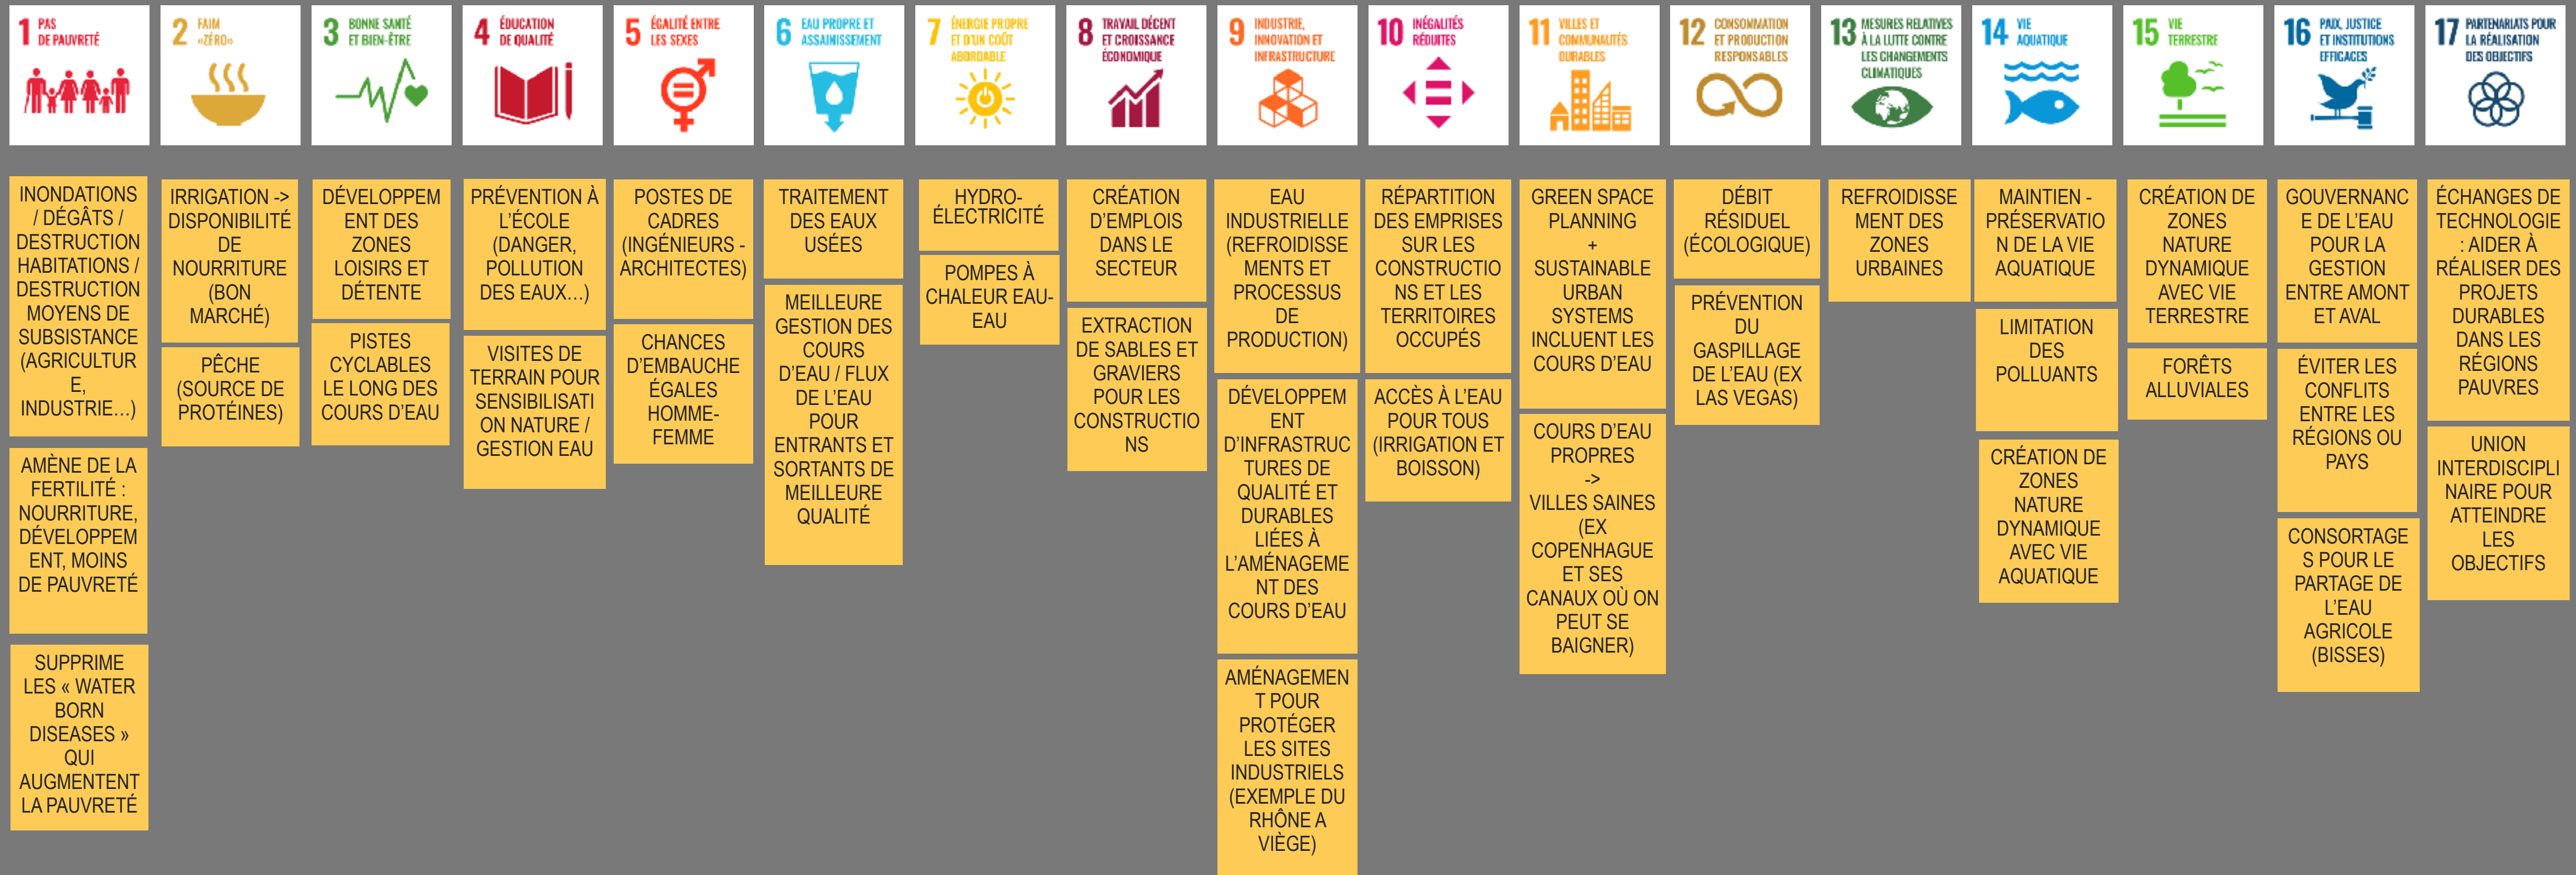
1 PAS DE PAUVRETÉ

INONDATIONS / DÉGÂTS / DESTRUCTION HABITATIONS / DESTRUCTION MOYENS DE SUBSISTANCE (AGRICULTURE, INDUSTRIE...)

AMÈNE DE LA FERTILITÉ : NOURRITURE, DÉVELOPPEMENT, MOINS DE PAUVRETÉ

SUPPRIME LES « WATER BORN DISEASES » QUI AUGMENTENT LA PAUVRETÉ

2 FAIM «ZÉRO»

IRRIGATION -> DISPONIBILITÉ DE NOURRITURE (BON MARCHÉ)

PÊCHE (SOURCE DE PROTÉINES)

3 BONNE SANTÉ ET BIEN-ÊTRE

DÉVELOPPEMENT DES ZONES LOISIRS ET DÉTENTE

PISTES CYCLABLES LE LONG DES COURS D'EAU

4 ÉDUCATION DE QUALITÉ

PRÉVENTION À L'ÉCOLE (DANGER, POLLUTION DES EAUX...)

VISITES DE TERRAIN POUR SENSIBILISATION NATURE / GESTION EAU

5 ÉGALITÉ ENTRE LES SEXES

POSTES DE CADRES (INGÉNIEURS - ARCHITECTES)

CHANCES D'EMBAUCHE ÉGALES HOMME-FEMME

6 EAU PROPRE ET ASSAINISSEMENT

TRAITEMENT DES EAUX USÉES

MEILLEURE GESTION DES COURS D'EAU / FLUX DE L'EAU POUR ENTRANTS ET SORTANTS DE MEILLEURE QUALITÉ

7 ÉNERGIE PROPRE ET D'UN COÛT ABORDABLE

HYDRO-ÉLECTRICITÉ

POMPES À CHALEUR EAU-EAU

8 TRAVAIL DÉCENT ET CROISSANCE ÉCONOMIQUE

CRÉATION D'EMPLOIS DANS LE SECTEUR

EXTRACTION DE SABLES ET GRAVIERS POUR LES CONSTRUCTIONS

9 INDUSTRIE, INNOVATION ET INFRASTRUCTURE

EAU INDUSTRIELLE (REFROIDISSEMENTS ET PROCESSUS DE PRODUCTION)

DÉVELOPPEMENT D'INFRASTRUCTURES DE QUALITÉ ET DURABLES LIÉES À L'AMÉNAGEMENT DES COURS D'EAU

AMÉNAGEMENT POUR PROTÉGER LES SITES INDUSTRIELS (EXEMPLE DU RHÔNE A VIÈGE)

10 INÉGALITÉS RÉDUITES

RÉPARTITION DES EMPRISES SUR LES CONSTRUCTIONS ET LES TERRITOIRES OCCUPÉS

ACCÈS À L'EAU POUR TOUS (IRRIGATION ET BOISSON)

11 VILLES ET COMMUNAUTÉS DURABLES

GREEN SPACE PLANNING + SUSTAINABLE URBAN SYSTEMS INCLUENT LES COURS D'EAU

COURS D'EAU PROPRES -> VILLES SAINES (EX COPENHAGUE ET SES CANAUX OÙ ON PEUT SE BAIGNER)

12 CONSOMMATION ET PRODUCTION RESPONSABLES

DÉBIT RÉSIDUEL (ÉCOLOGIQUE)

PRÉVENTION DU GASPILLAGE DE L'EAU (EX LAS VEGAS)

13 MESURES RELATIVES À LA LUTTE CONTRE LES CHANGEMENTS CLIMATIQUES

REFROIDISSEMENT DES ZONES URBAINES

14 VIE AQUATIQUE

MAINTIEN - PRÉSERVATION DE LA VIE AQUATIQUE

LIMITATION DES POLLUANTS

CRÉATION DE ZONES NATURE DYNAMIQUE AVEC VIE AQUATIQUE

15 VIE TERRESTRE

CRÉATION DE ZONES NATURE DYNAMIQUE AVEC VIE TERRESTRE

FORÊTS ALLUVIALES

16 PAIX, JUSTICE ET INSTITUTIONS EFFICACES

GOUVERNANCE DE L'EAU POUR LA GESTION ENTRE AMONT ET AVAL

ÉVITER LES CONFLITS ENTRE LES RÉGIONS OU PAYS

CONSORTAGES POUR LE PARTAGE DE L'EAU AGRICOLE (BISSES)

17 PARTENARIATS POUR LA RÉALISATION DES OBJECTIFS

ÉCHANGES DE TECHNOLOGIE : AIDER À RÉALISER DES PROJETS DURABLES DANS LES RÉGIONS PAUVRES

UNION INTERDISCIPLINAIRE POUR ATTEINDRE LES OBJECTIFS